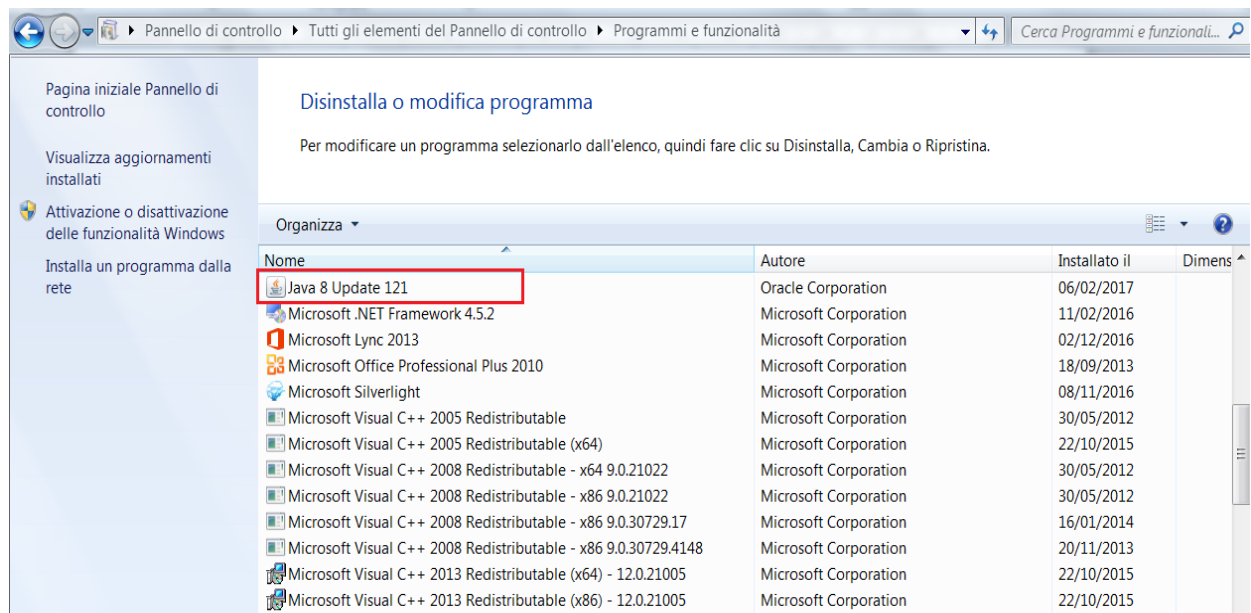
▸ Pannello di controllo ▸ Tutti gli elementi del Pannello di controllo ▸ Programmi e funzionalità

Cerca Programmi e funzionali...

Pagina iniziale Pannello di controllo

Visualizza aggiornamenti installati

Attivazione o disattivazione delle funzionalità Windows

Installa un programma dalla rete

Disinstalla o modifica programma

Per modificare un programma selezionarlo dall'elenco, quindi fare clic su Disinstalla, Cambia o Ripristina.

Organizza ▾

| Nome | Autore | Installato il | Dimens |
|---|---|---|---|
| Java 8 Update 121 | Oracle Corporation | 06/02/2017 | |
| Microsoft .NET Framework 4.5.2 | Microsoft Corporation | 11/02/2016 | |
| Microsoft Lync 2013 | Microsoft Corporation | 02/12/2016 | |
| Microsoft Office Professional Plus 2010 | Microsoft Corporation | 18/09/2013 | |
| Microsoft Silverlight | Microsoft Corporation | 08/11/2016 | |
| Microsoft Visual C++ 2005 Redistributable | Microsoft Corporation | 30/05/2012 | |
| Microsoft Visual C++ 2005 Redistributable (x64) | Microsoft Corporation | 22/10/2015 | |
| Microsoft Visual C++ 2008 Redistributable - x64 9.0.21022 | Microsoft Corporation | 30/05/2012 | |
| Microsoft Visual C++ 2008 Redistributable - x86 9.0.21022 | Microsoft Corporation | 30/05/2012 | |
| Microsoft Visual C++ 2008 Redistributable - x86 9.0.30729.17 | Microsoft Corporation | 16/01/2014 | |
| Microsoft Visual C++ 2008 Redistributable - x86 9.0.30729.4148 | Microsoft Corporation | 20/11/2013 | |
| Microsoft Visual C++ 2013 Redistributable (x64) - 12.0.21005 | Microsoft Corporation | 22/10/2015 | |
| Microsoft Visual C++ 2013 Redistributable (x86) - 12.0.21005 | Microsoft Corporation | 22/10/2015 | |